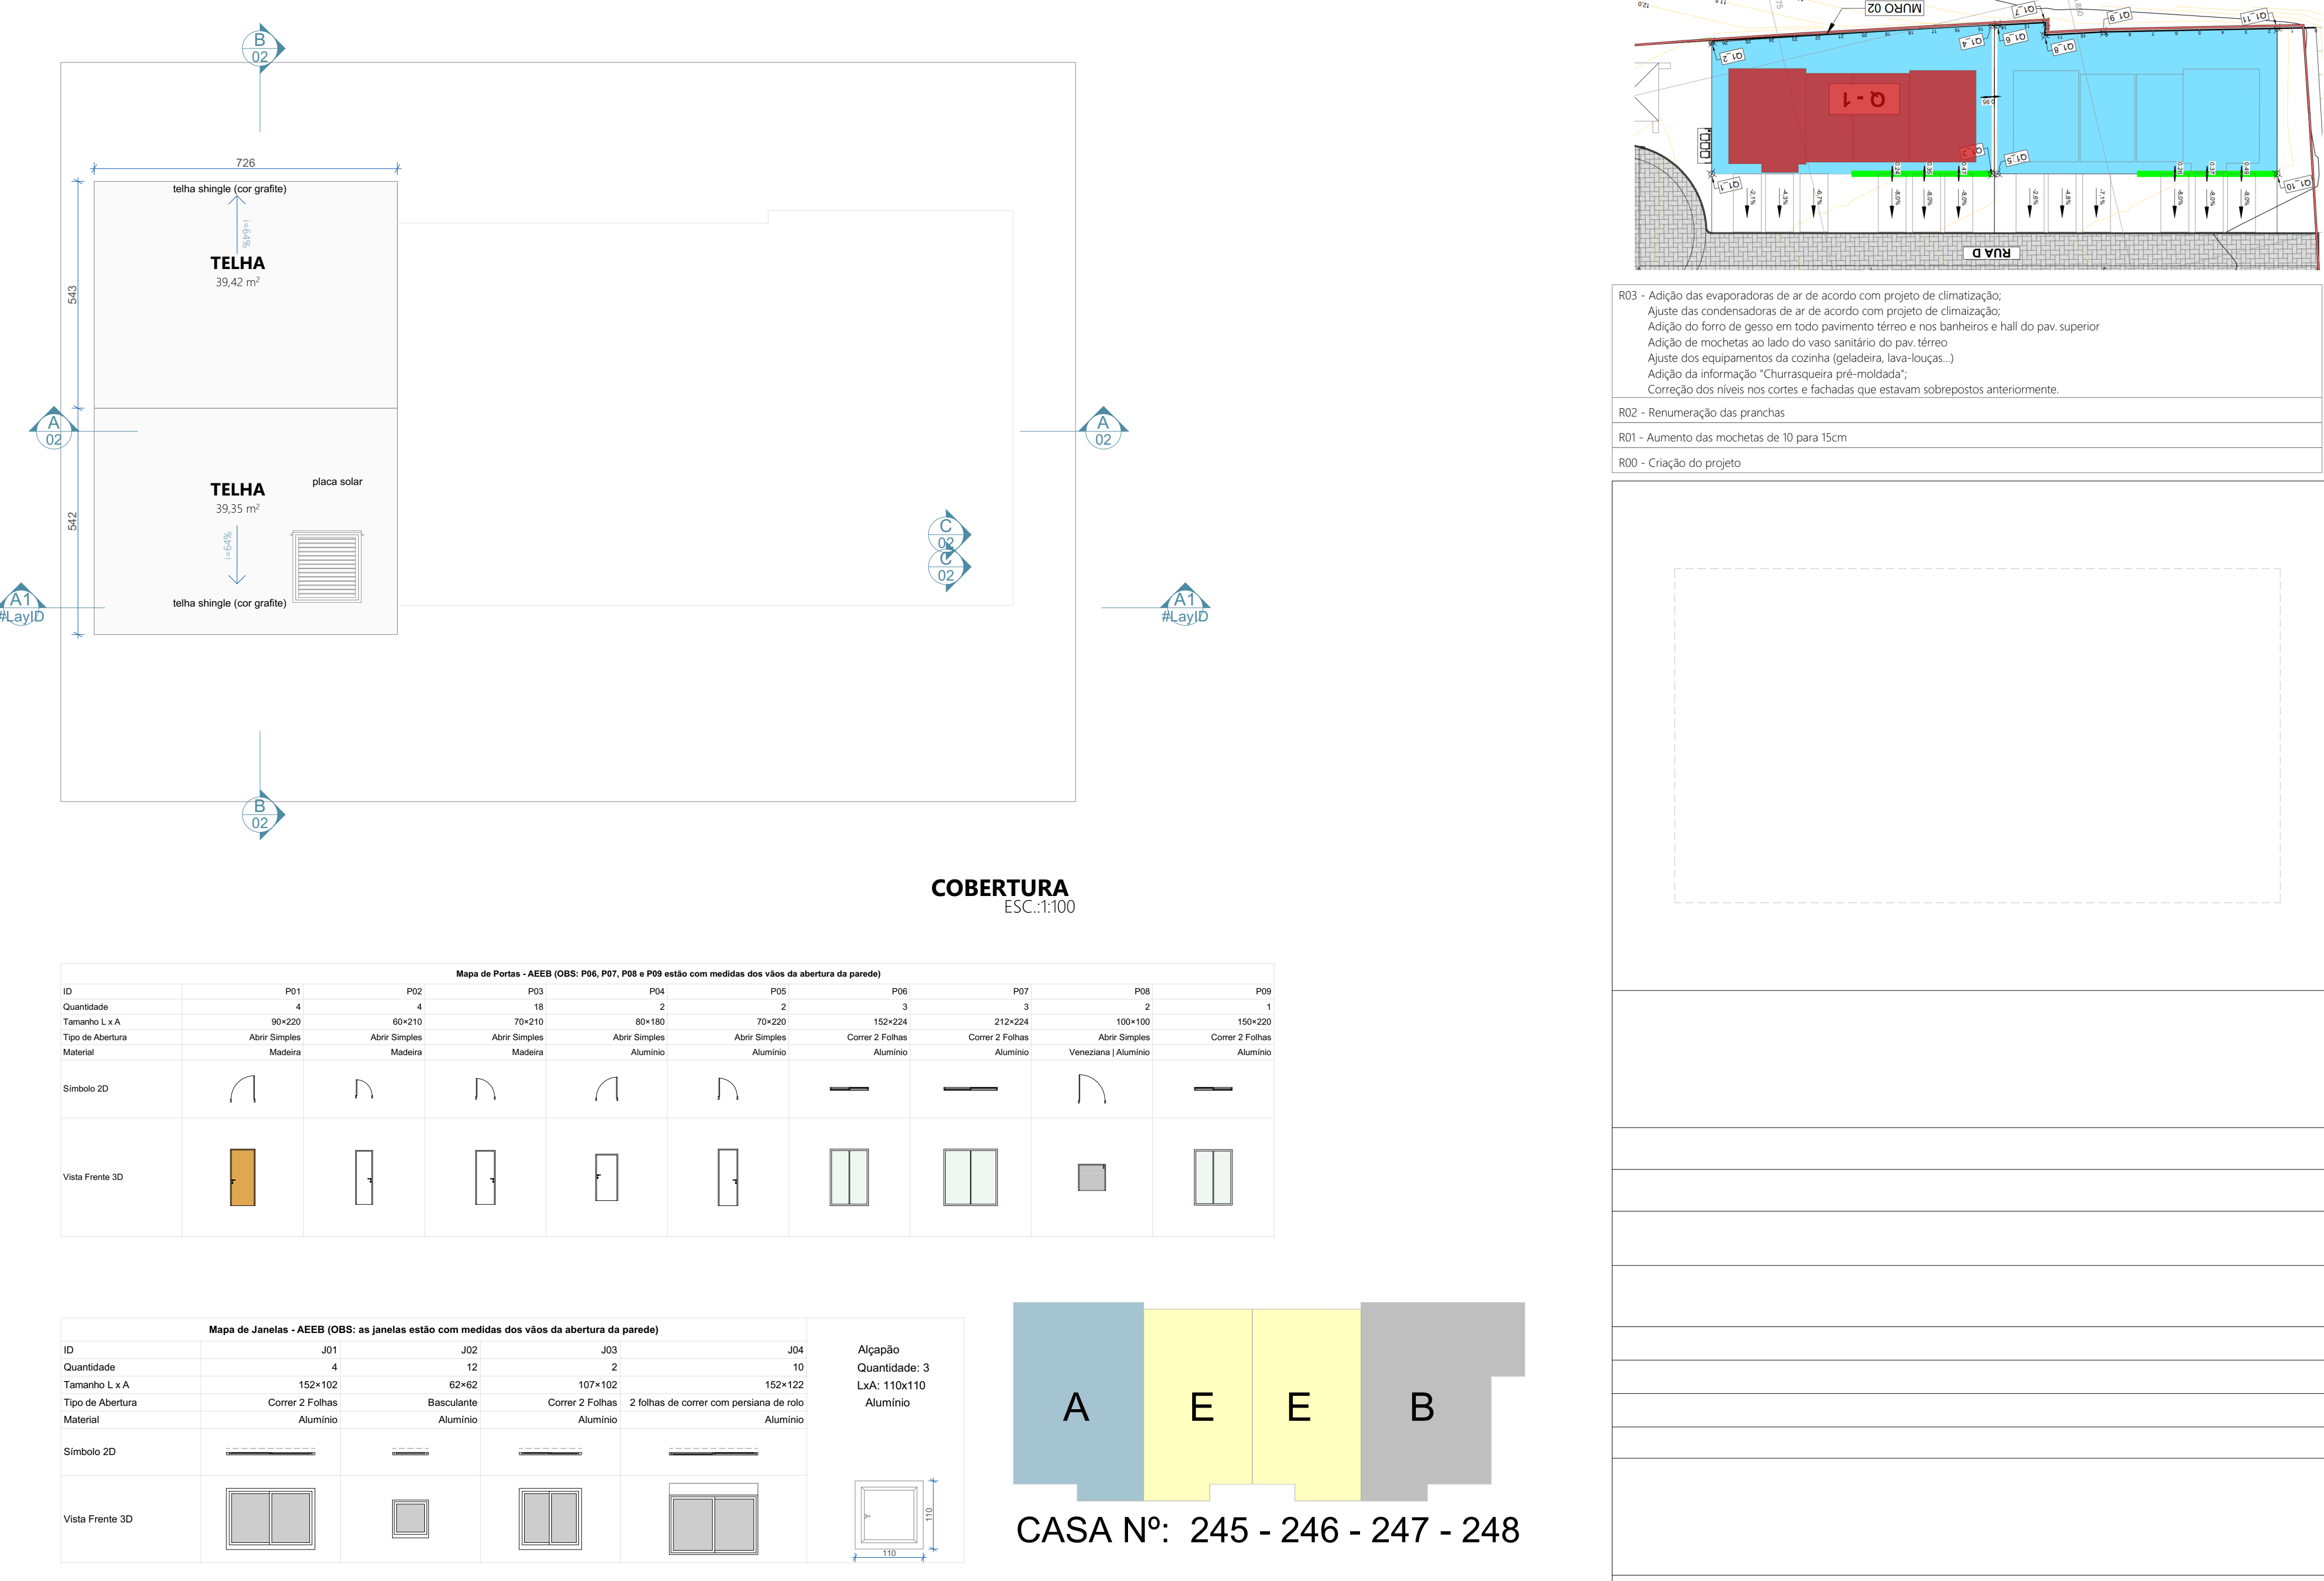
B
02

726
telha shingle (cor grafite)
i=64%
TELHA
39,42 m²

543

A
02

TELHA
39,35 m²
placa solar
i=64%
542
telha shingle (cor grafite)

A
02

C
02
C
02

A1
#LayID

A1
#LayID

B
02

COBERTURA
ESC.:1:100

MURO 02
Q - 1
RUA D

R03 - Adição das evaporadoras de ar de acordo com projeto de climatização;
Ajuste das condensadoras de ar de acordo com projeto de climaização;
Adição do forro de gesso em todo pavimento térreo e nos banheiros e hall do pav. superior
Adição de mochetas ao lado do vaso sanitário do pav. térreo
Ajuste dos equipamentos da cozinha (geladeira, lava-louças...)
Adição da informação "Churrasqueira pré-moldada";
Correção dos níveis nos cortes e fachadas que estavam sobrepostos anteriormente.

R02 - Renumeração das pranchas

R01 - Aumento das mochetas de 10 para 15cm

R00 - Criação do projeto

Mapa de Portas - AEEB (OBS: P06, P07, P08 e P09 estão com medidas dos vãos da abertura da parede)

| ID | P01 | P02 | P03 | P04 | P05 | P06 | P07 | P08 | P09 |
|---|---|---|---|---|---|---|---|---|---|
| Quantidade | 4 | 4 | 18 | 2 | 2 | 3 | 3 | 2 | 1 |
| Tamanho L x A | 90×220 | 60×210 | 70×210 | 80×180 | 70×220 | 152×224 | 212×224 | 100×100 | 150×220 |
| Tipo de Abertura | Abrir Simples | Abrir Simples | Abrir Simples | Abrir Simples | Abrir Simples | Correr 2 Folhas | Correr 2 Folhas | Abrir Simples | Correr 2 Folhas |
| Material | Madeira | Madeira | Madeira | Alumínio | Alumínio | Alumínio | Alumínio | Veneziana \| Alumínio | Alumínio |
| Símbolo 2D | | | | | | | | | |
| Vista Frente 3D | | | | | | | | | |

Mapa de Janelas - AEEB (OBS: as janelas estão com medidas dos vãos da abertura da parede)

| ID | J01 | J02 | J03 | J04 |
|---|---|---|---|---|
| Quantidade | 4 | 12 | 2 | 10 |
| Tamanho L x A | 152×102 | 62×62 | 107×102 | 152×122 |
| Tipo de Abertura | Correr 2 Folhas | Basculante | Correr 2 Folhas | 2 folhas de correr com persiana de rolo |
| Material | Alumínio | Alumínio | Alumínio | Alumínio |
| Símbolo 2D | | | | |
| Vista Frente 3D | | | | |

Alçapão
Quantidade: 3
LxA: 110x110
Alumínio
110
110

A E E B

CASA Nº: 245 - 246 - 247 - 248